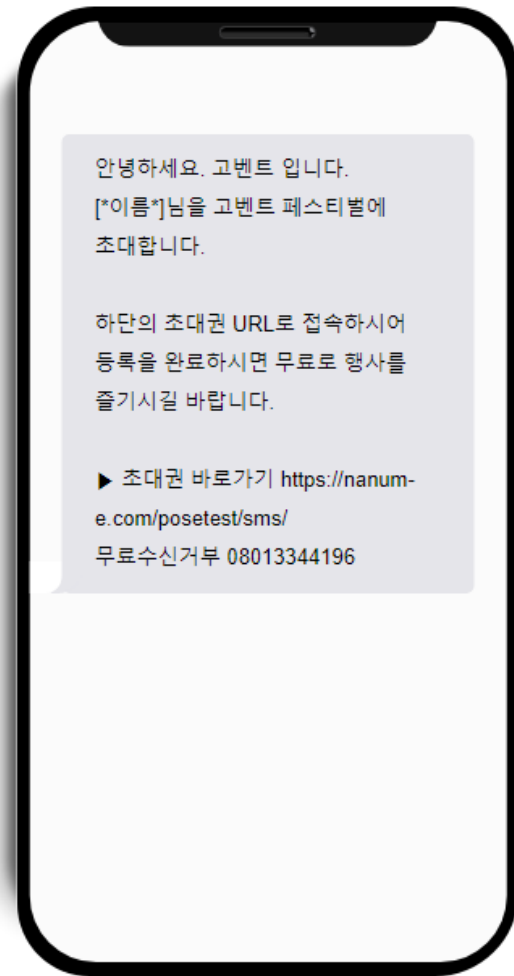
안녕하세요. 고벤트 입니다.
[*이름*]님을 고벤트 페스티벌에 초대합니다.

하단의 초대권 URL로 접속하시어 등록을 완료하시면 무료로 행사를 즐기시길 바랍니다.

▶ 초대권 바로가기 https://nanum-e.com/posetest/sms/
무료수신거부 08013344196